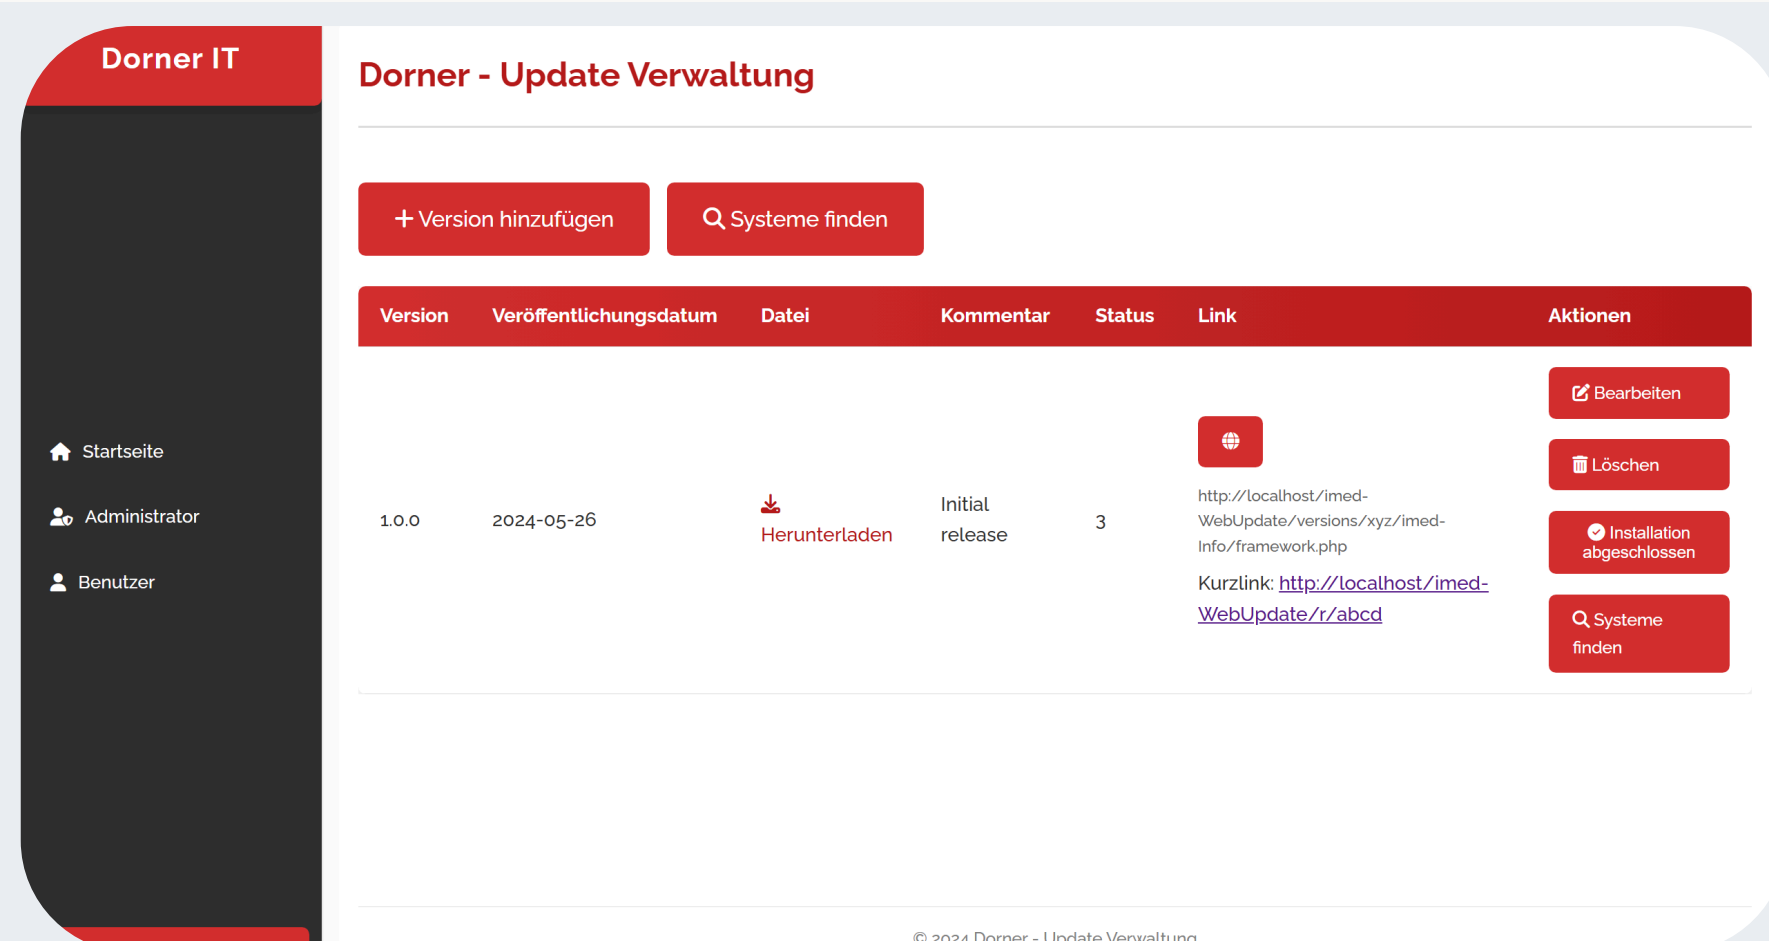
Dorner IT

Startseite

Administrator

Benutzer

Dorner - Update Verwaltung

+ Version hinzufügen

Systeme finden

| Version | Veröffentlichungsdatum | Datei | Kommentar | Status | Link | Aktionen |
|---|---|---|---|---|---|---|
| 1.0.0 | 2024-05-26 | Herunterladen | Initial release | 3 | http://localhost/imed-WebUpdate/versions/xyz/imed-Info/framework.php Kurzlink: http://localhost/imed-WebUpdate/r/abcd | Bearbeiten Löschen Installation abgeschlossen Systeme finden |

© 2024 Dorner - Update Verwaltung